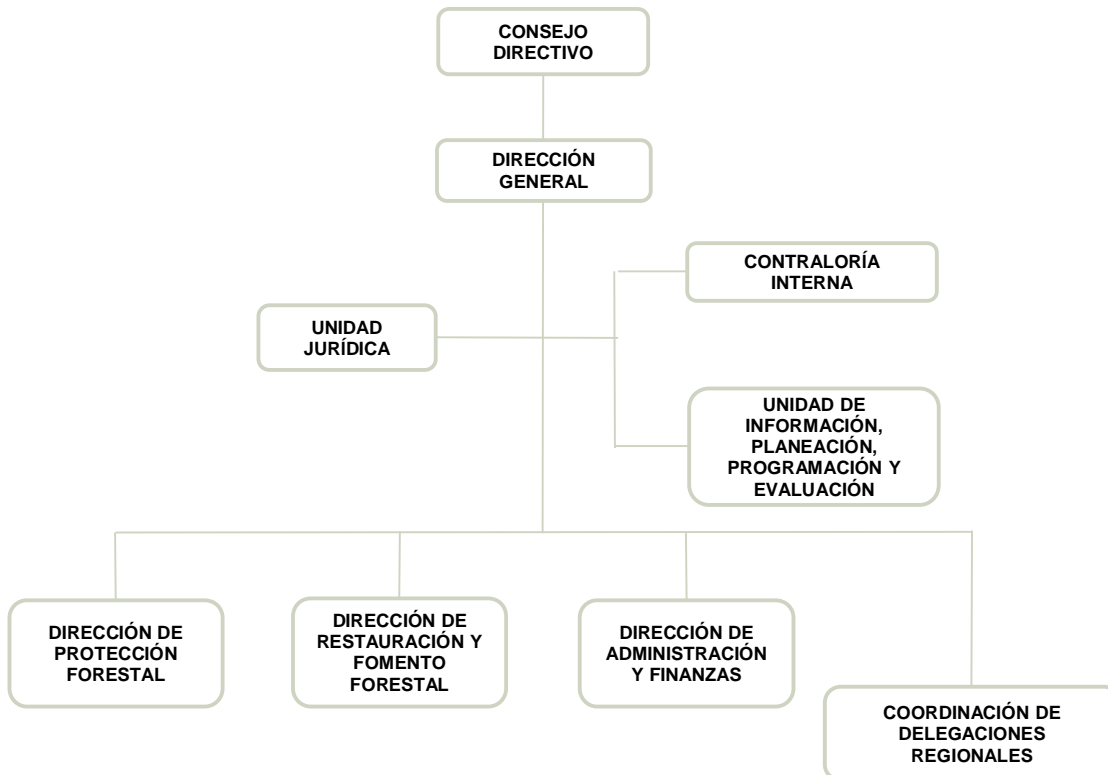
CONSEJO DIRECTIVO

DIRECCIÓN GENERAL

CONTRALORÍA INTERNA

UNIDAD JURÍDICA

UNIDAD DE INFORMACIÓN, PLANEACIÓN, PROGRAMACIÓN Y EVALUACIÓN

DIRECCIÓN DE PROTECCIÓN FORESTAL

DIRECCIÓN DE RESTAURACIÓN Y FOMENTO FORESTAL

DIRECCIÓN DE ADMINISTRACIÓN Y FINANZAS

COORDINACIÓN DE DELEGACIONES REGIONALES